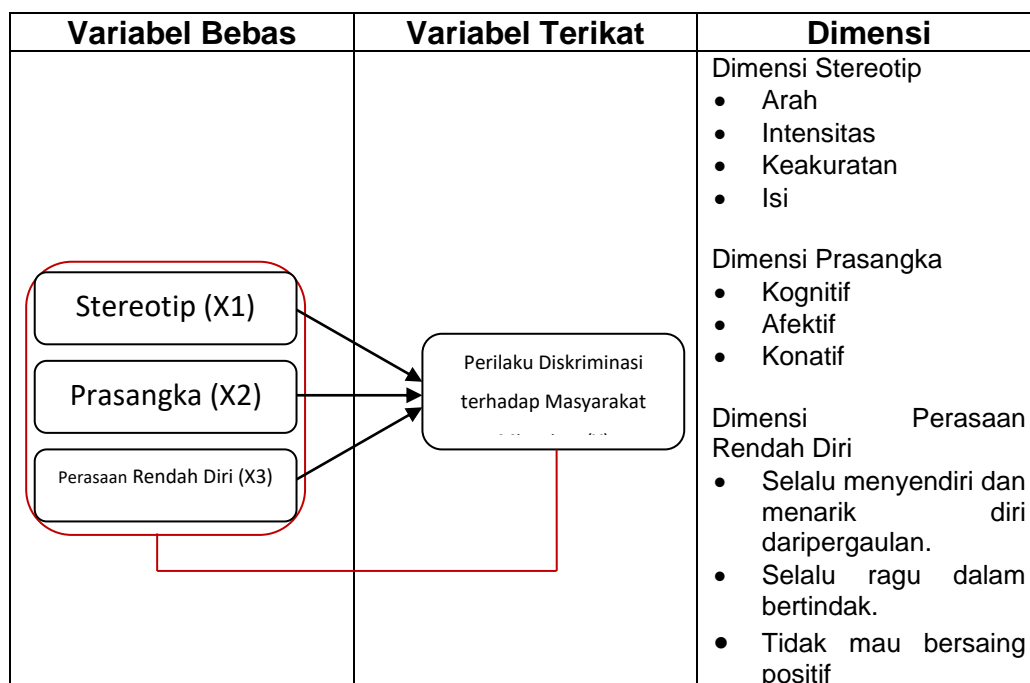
| Variabel Bebas | Variabel Terikat | Dimensi |
|---|---|---|
| Stereotip (X1)<br>Prasangka (X2)<br>Perasaan Rendah Diri (X3) | Perilaku Diskriminasi terhadap Masyarakat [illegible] | Dimensi Stereotip<br>• Arah<br>• Intensitas<br>• Keakuratan<br>• Isi<br><br>Dimensi Prasangka<br>• Kognitif<br>• Afektif<br>• Konatif<br><br>Dimensi Perasaan Rendah Diri<br>• Selalu menyendiri dan menarik diri daripergaulan.<br>• Selalu ragu dalam bertindak.<br>• Tidak mau bersaing positif |